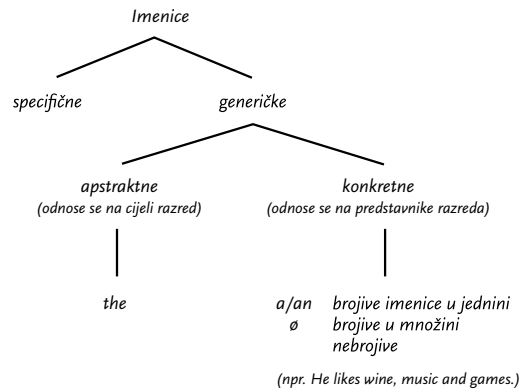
Imenice

specifične

generičke

apstraktne
(odnose se na cijeli razred)

konkretne
(odnose se na predstavnike razreda)

the

a/an brojive imenice u jednini
ø brojive u množini
nebrojive

(npr. He likes wine, music and games.)